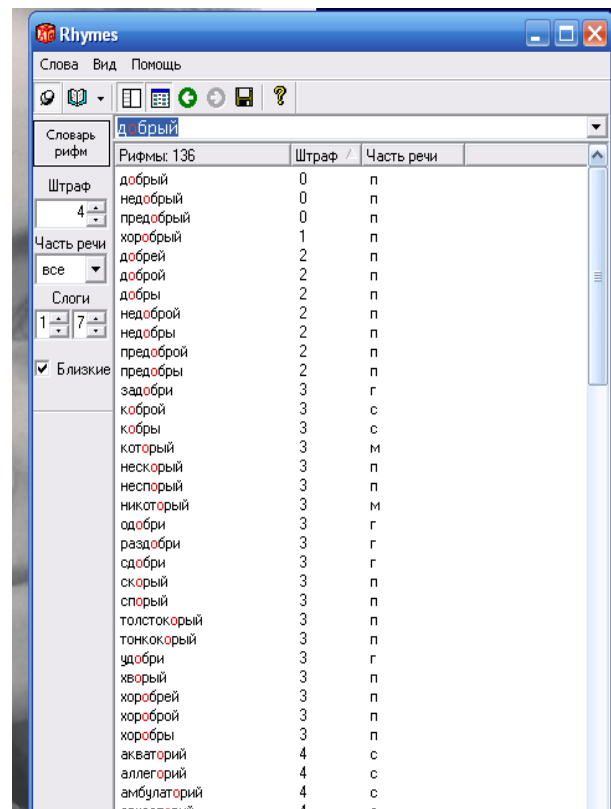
Rhymes

Слова Вид Помощь

Словарь рифм

Штраф
4

Часть речи
все

Слоги
1 7

Близкие

добрый

| Рифмы: 136 | Штраф | Часть речи |
|---|---|---|
| добрый | 0 | п |
| недобрый | 0 | п |
| предобрый | 0 | п |
| хоробрый | 1 | п |
| добрей | 2 | п |
| доброй | 2 | п |
| добры | 2 | п |
| недоброй | 2 | п |
| недобры | 2 | п |
| предоброй | 2 | п |
| предобры | 2 | п |
| задобри | 3 | г |
| коброй | 3 | с |
| кобры | 3 | с |
| который | 3 | м |
| нескорый | 3 | п |
| неспорый | 3 | п |
| никоторый | 3 | м |
| одобри | 3 | г |
| раздобри | 3 | г |
| сдобри | 3 | г |
| скорый | 3 | п |
| спорый | 3 | п |
| толстокорый | 3 | п |
| тонкокорый | 3 | п |
| удобри | 3 | г |
| хворый | 3 | п |
| хоробрей | 3 | п |
| хороброй | 3 | п |
| хоробры | 3 | п |
| акваторий | 4 | с |
| аллегорий | 4 | с |
| амбулаторий | 4 | с |